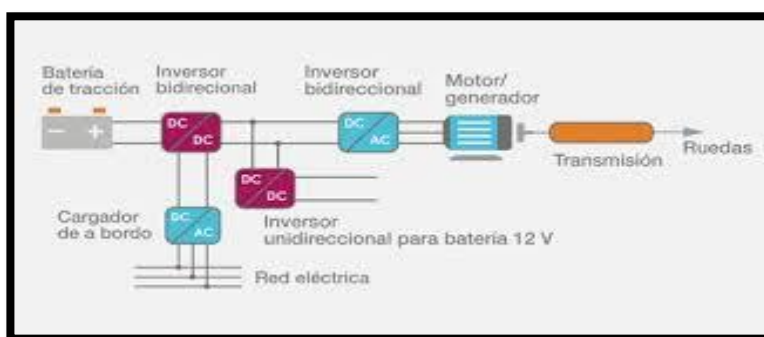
Batería de tracción

Inversor bidirecional

Inversor bidireccional

Motor/ generador

−  +

DC DC

DC AC

Transmisión

Ruedas

DC DC

Cargador de a bordo

DC AC

Inversor unidireccional para batería 12 V

Red eléctrica